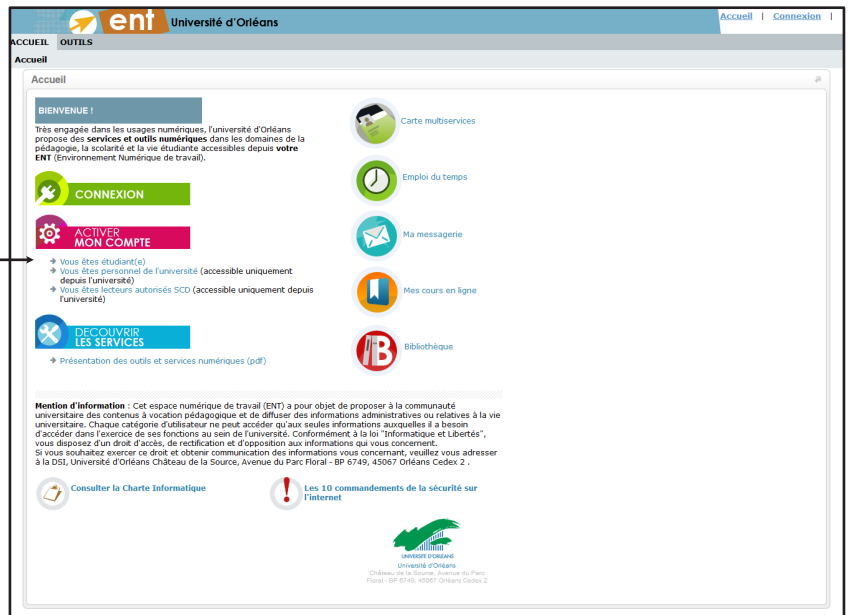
ent Université d'Orléans

Accueil | Connexion |

ACCUEIL OUTILS

Accueil

Accueil

BIENVENUE !

Très engagée dans les usages numériques, l'université d'Orléans propose des **services et outils numériques** dans les domaines de la pédagogie, la scolarité et la vie étudiante accessibles depuis **votre ENT** (Environnement Numérique de travail).

CONNEXION

ACTIVER MON COMPTE

Vous êtes étudiant(e)
Vous êtes personnel de l'université (accessible uniquement depuis l'université)
Vous êtes lecteurs autorisés SCD (accessible uniquement depuis l'université)

DECOUVRIR LES SERVICES

Présentation des outils et services numériques (pdf)

Carte multiservices

Emploi du temps

Ma messagerie

Mes cours en ligne

Bibliothèque

**Mention d'information** : Cet espace numérique de travail (ENT) a pour objet de proposer à la communauté universitaire des contenus à vocation pédagogique et de diffuser des informations administratives ou relatives à la vie universitaire. Chaque catégorie d'utilisateur ne peut accéder qu'aux seules informations auxquelles il a besoin d'accéder dans l'exercice de ses fonctions au sein de l'université. Conformément à la loi "Informatique et Libertés", vous disposez d'un droit d'accès, de rectification et d'opposition aux informations qui vous concernent.
Si vous souhaitez exercer ce droit et obtenir communication des informations vous concernant, veuillez vous adresser à la DSI, Université d'Orléans Château de la Source, Avenue du Parc Floral - BP 6749, 45067 Orléans Cedex 2 .

Consulter la Charte Informatique

Les 10 commandements de la sécurité sur l'internet

UNIVERSITÉ D'ORLÉANS

Université d'Orléans
Château de la Source, Avenue du Parc Floral - BP 6749, 45067 Orléans Cedex 2